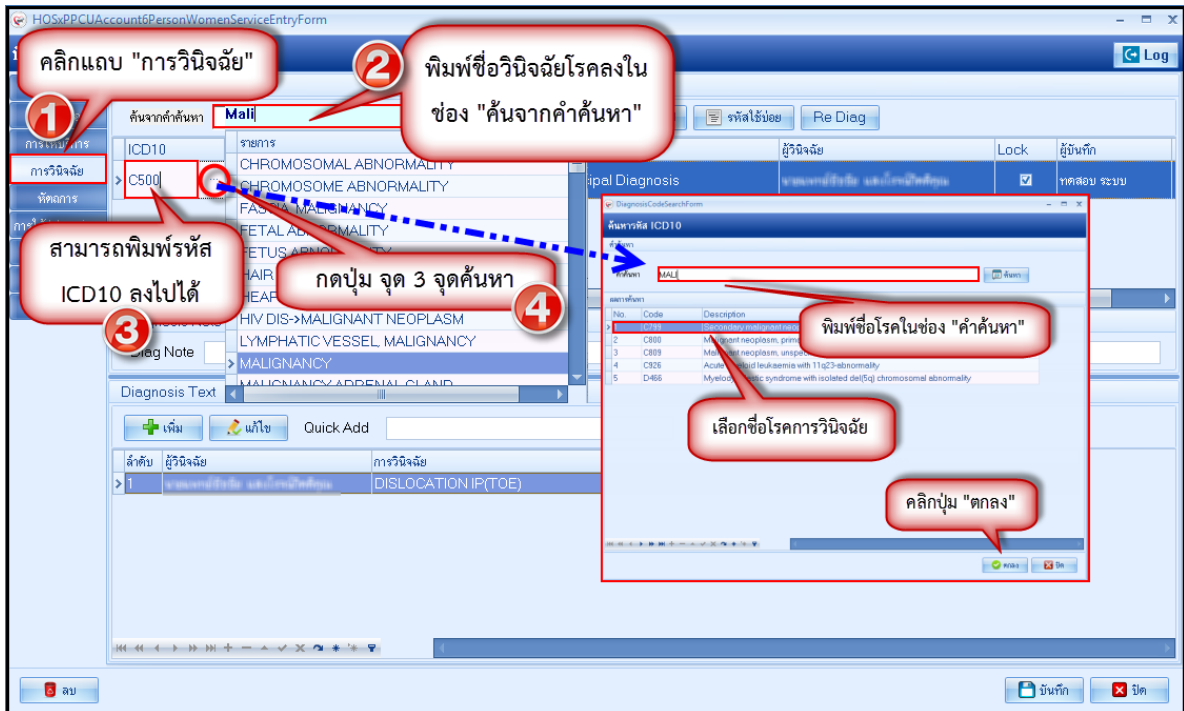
HOSxPPCUAccount6PersonWomenServiceEntryForm

Log

คลิกแถบ "การวินิจฉัย"

1

พิมพ์ชื่อวินิจฉัยโรคลงในช่อง "ค้นจากคำค้นหา"

2

ค้นจากคำค้นหา Mali

รหัสใช้บ่อย Re Diag

การวินิจฉัย

หัตถการ

ICD10

C500

รายการ

CHROMOSOMAL ABNORMALITY

CHROMOSOME ABNORMALITY

FAS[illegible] MALIGNANCY

FETAL AB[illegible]MALITY

FETUS ABNO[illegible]TY

HAIR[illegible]

HEAP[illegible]

HIV DIS->MALIGNANT NEOPLASM

LYMPHATIC VESSEL, MALIGNANCY

MALIGNANCY

MALIGNANCY ADRENAL GLAND

สามารถพิมพ์รหัส ICD10 ลงไปได้

3

กดปุ่ม จุด 3 จุดค้นหา

4

Diag Note

ผู้วินิจฉัย

Lock

ผู้บันทึก

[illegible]ipal Diagnosis

ทดสอบ ระบบ

DiagnosisCodeSearchForm

ค้นหารหัส ICD10

คำค้นหา MALI

ค้นหา

ผลการค้นหา

พิมพ์ชื่อโรคในช่อง "คำค้นหา"

| No. | Code | Description |
|---|---|---|
| 1 | C799 | Secondary malignant neo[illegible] |
| 2 | C800 | Malignant neoplasm, prim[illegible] |
| 3 | C809 | Mal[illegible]nant neoplasm, unspe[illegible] |
| 4 | C926 | Acute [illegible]loid leukaemia with 11q23-abnormality |
| 5 | D466 | Myelo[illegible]stic syndrome with isolated del(5q) chromosomal abnormality |

เลือกชื่อโรคการวินิจฉัย

คลิกปุ่ม "ตกลง"

ตกลง ปิด

Diagnosis Text

เพิ่ม แก้ไข Quick Add

| ลำดับ | ผู้วินิจฉัย | การวินิจฉัย |
|---|---|---|
| 1 | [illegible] | DISLOCATION IP(TOE) |

ลบ

บันทึก ปิด